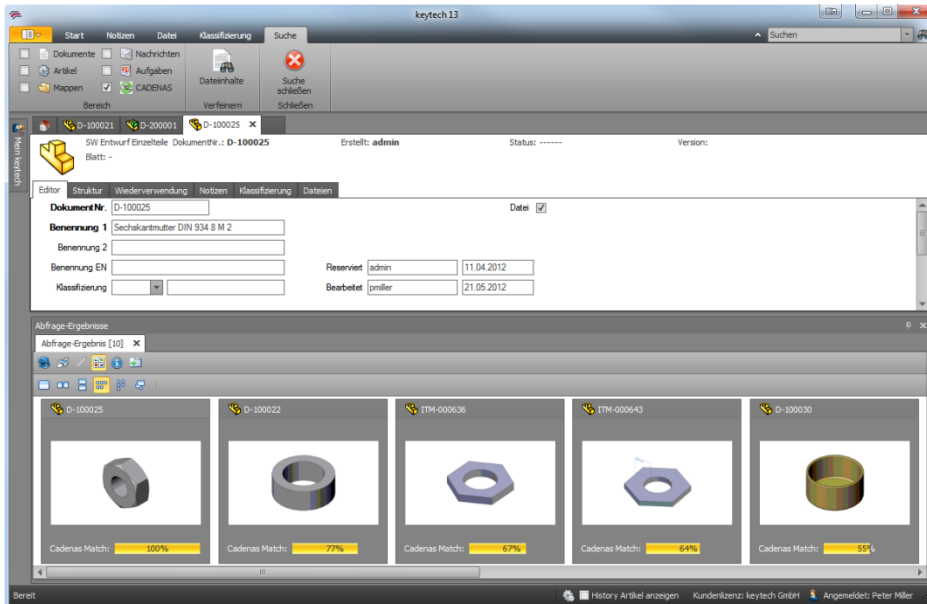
keytech 13

Start Notizen Datei Klassifizierung Suche

Suchen

Dokumente Nachrichten
Artikel Aufgaben
Mappen CADENAS
Bereich

Dateiinhalte
Verfeinern

Suche schließen
Schließen

Mein keytech

D-100021 D-200001 D-100025

SW Entwurf Einzelteile DokumentNr.: D-100025
Blatt: -
Erstellt: admin
Status: ------
Version:

Editor Struktur Wiederverwendung Notizen Klassifizierung Dateien

Dokument Nr. D-100025
Datei
Benennung 1 Sechskantmutter DIN 934 8 M 2
Benennung 2
Benennung EN
Reserviert admin 11.04.2012
Klassifizierung
Bearbeitet pmiller 21.05.2012

Abfrage-Ergebnisse
Abfrage-Ergebnis [10]

D-100025
Cadenas Match: 100%

D-100022
Cadenas Match: 77%

ITM-000636
Cadenas Match: 67%

ITM-000643
Cadenas Match: 64%

D-100030
Cadenas Match: 55%

Bereit
History Artikel anzeigen Kundenlizenz: keytech GmbH Angemeldet: Peter Miller